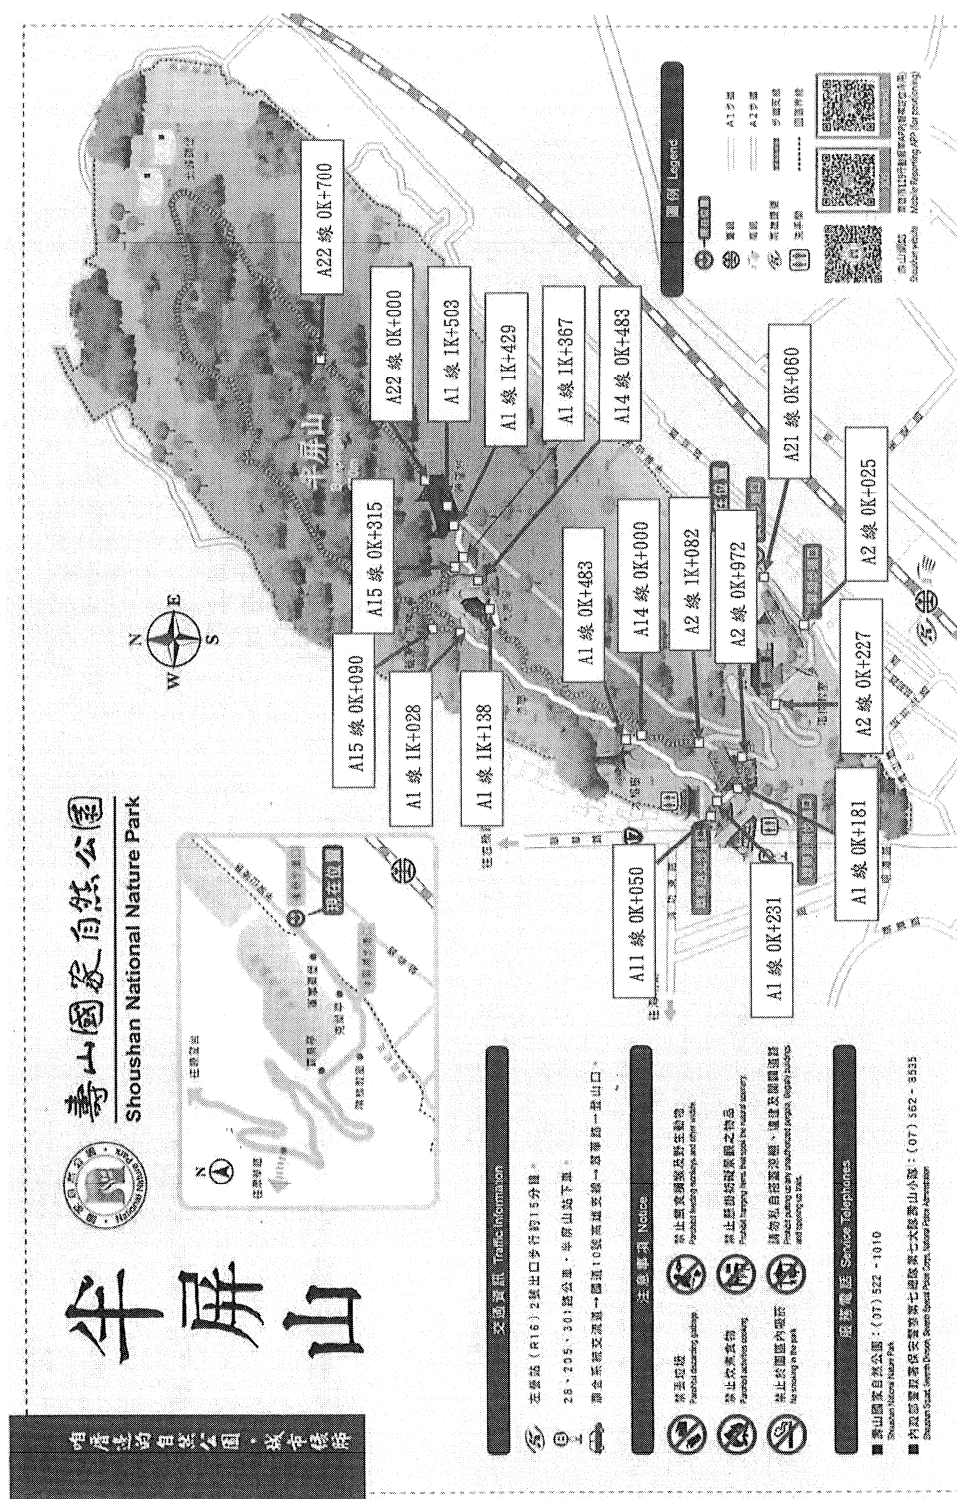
咱厝邊的自然公園．城市綠肺

半屏山

壽山國家自然公園
Shoushan National Nature Park

National Nature Park

N

交通資訊 Traffic Information

左營站（R16）2號出口步行約15分鐘。

28、205、301路公車，半屏山站下車。

翠華路 → 左營大路 → 翠華路 → 登山口。

注意事項 Notice

禁止餵食

禁止攀折植物

禁止於園區內吸菸
No smoking in the park

禁止捕捉、採集動物

禁止懸掛招牌等廣告物

請勿私自搭蓋涼棚、建築及開闢道路

服務電話 Service Telephones

壽山國家自然公園：（07）522-1010
Shoushan National Nature Park

內政部警政署保安警察第七總隊第七大隊壽山小隊：（07）562-8535

A15線 0K+090

A1線 1K+028

A1線 1K+138

A15線 0K+315

A22線 0K+000

A1線 1K+503

A1線 1K+429

A1線 1K+367

A14線 0K+483

A22線 0K+700

A1線 0K+483

A14線 0K+000

A2線 1K+082

A2線 0K+972

A21線 0K+060

A2線 0K+025

A2線 0K+227

A1線 0K+181

A1線 0K+231

A11線 0K+050

半屏山

N W E S

圖例 Legend

A1步道

A2步道

Shoushan website

Mobile Reporting APP